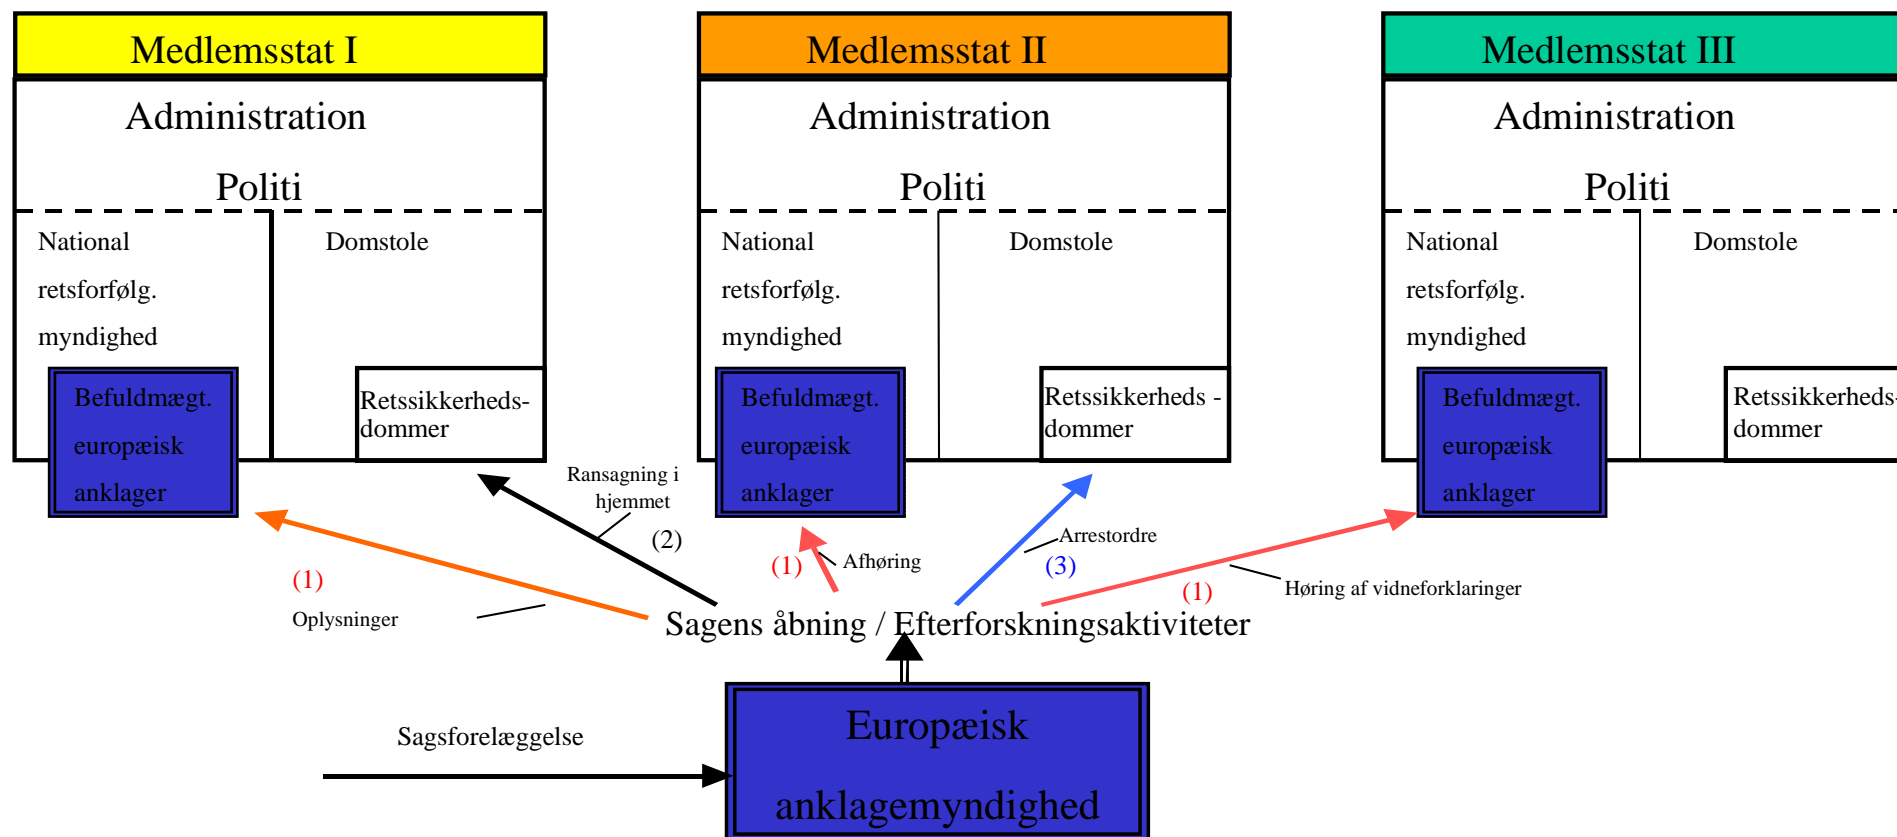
Medlemsstat I

Administration

Politi

National retsforfølg. myndighed

Domstole

Befuldmægt. europæisk anklager

Retssikkerheds-dommer

Medlemsstat II

Administration

Politi

National retsforfølg. myndighed

Domstole

Befuldmægt. europæisk anklager

Retssikkerheds - dommer

Medlemsstat III

Administration

Politi

National retsforfølg. myndighed

Domstole

Befuldmægt. europæisk anklager

Retssikkerheds-dommer

Ransagning i hjemmet

(2)

(1)

Afhøring

Arrestordre

(3)

(1)

Høring af vidneforklaringer

(1)

Oplysninger

Sagens åbning / Efterforskningsaktiviteter

Sagsforelæggelse

Europæisk anklagemyndighed